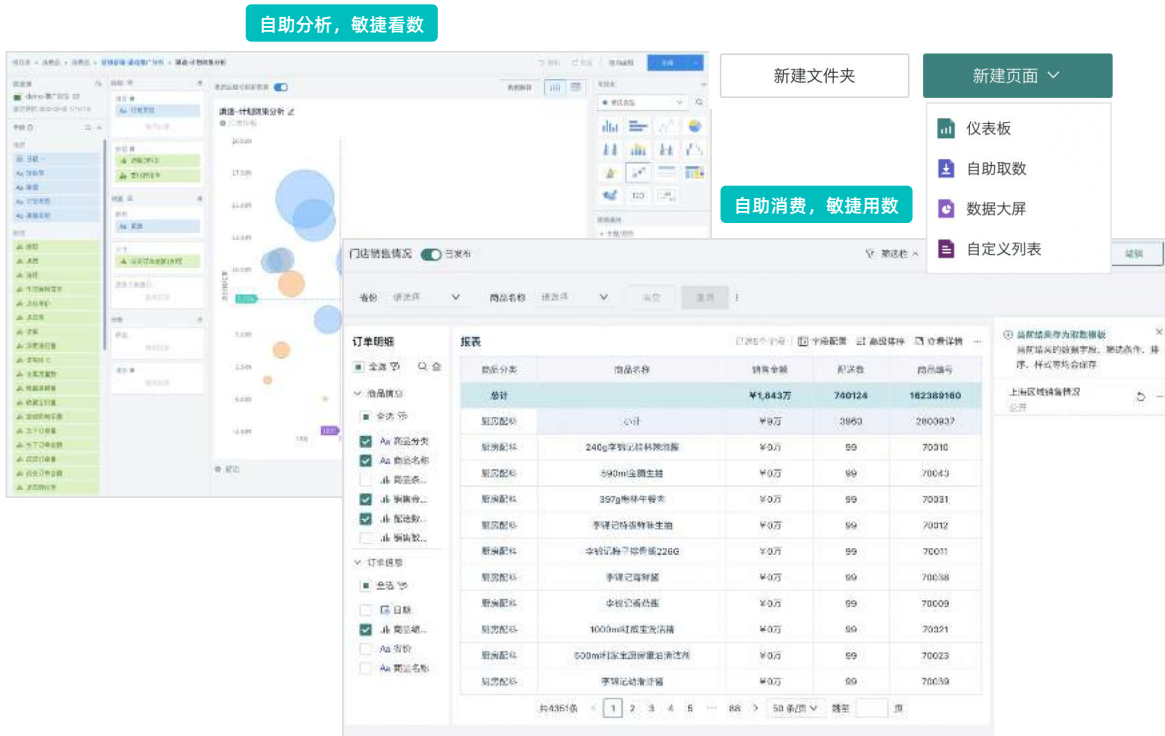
自助分析，敏捷看数

渠道-计划达成分析

新建文件夹

新建页面

仪表板

自助取数

数据大屏

自定义列表

自助消费，敏捷用数

门店销售情况 已发布

筛选栏

省份 请选择

商品名称 请选择

查询

订单明细

全选

商品信息

全选

商品分类

商品名称

订单信息

全选

日期

商品价

报表

字段配置 高级排序 交叉详情

| 商品分类 | 商品名称 | 销售金额 | 配送数 | 商品编号 |
|---|---|---|---|---|
| 总计 | | ¥1,843万 | 740124 | 182389180 |
| 厨房配料 | 小计 | ¥8万 | 3960 | 2800937 |
| 厨房配料 | 240g李锦记桂林辣椒酱 | ¥0万 | 99 | 70010 |
| 厨房配料 | 590ml金龙生抽 | ¥0万 | 99 | 70043 |
| 厨房配料 | 397g梅林午餐肉 | ¥0万 | 99 | 70031 |
| 厨房配料 | 李锦记特级鲜味生抽 | ¥0万 | 99 | 70012 |
| 厨房配料 | 李锦记精选蚝油226G | ¥0万 | 99 | 70011 |
| 厨房配料 | 李锦记蒜蓉酱 | ¥0万 | 99 | 70038 |
| 厨房配料 | 李锦记番茄酱 | ¥0万 | 99 | 70009 |
| 厨房配料 | 1000ml红烧宝洗洁精 | ¥0万 | 99 | 70021 |
| 厨房配料 | 500ml叶家宝园厨重油清洁剂 | ¥0万 | 99 | 70023 |
| 厨房配料 | 李锦记蚝汁酱 | ¥0万 | 99 | 70039 |

共4351条 1 2 3 4 5 ... 88 50条/页 跳至 页

当前结果存为取数模板

上海区域销售情况

公开

编辑